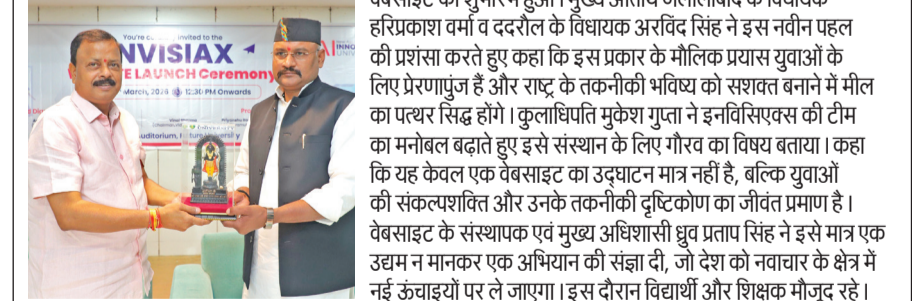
are cordially invited to the
NVISIAX
E LAUNCH Ceremony
March, 2026 12:30 PM Onwards
Auditorium,

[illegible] हरिप्रकाश वर्मा व ददरौल के विधायक अरविंद सिंह ने इस नवीन पहल की प्रशंसा करते हुए कहा कि इस प्रकार के मौलिक प्रयास युवाओं के लिए प्रेरणापुंज हैं और राष्ट्र के तकनीकी भविष्य को सशक्त बनाने में मील का पत्थर सिद्ध होंगे। कुलाधिपति मुकेश गुप्ता ने इनविसिएक्स की टीम का मनोबल बढ़ाते हुए इसे संस्थान के लिए गौरव का विषय बताया। कहा कि यह केवल एक वेबसाइट का उद्घाटन मात्र नहीं है, बल्कि युवाओं की संकल्पशक्ति और उनके तकनीकी दृष्टिकोण का जीवंत प्रमाण है। वेबसाइट के संस्थापक एवं मुख्य अधिशासी ध्रुव प्रताप सिंह ने इसे मात्र एक उद्यम न मानकर एक अभियान की संज्ञा दी, जो देश को नवाचार के क्षेत्र में नई ऊंचाइयों पर ले जाएगा। इस दौरान विद्यार्थी और शिक्षक मौजूद रहे।